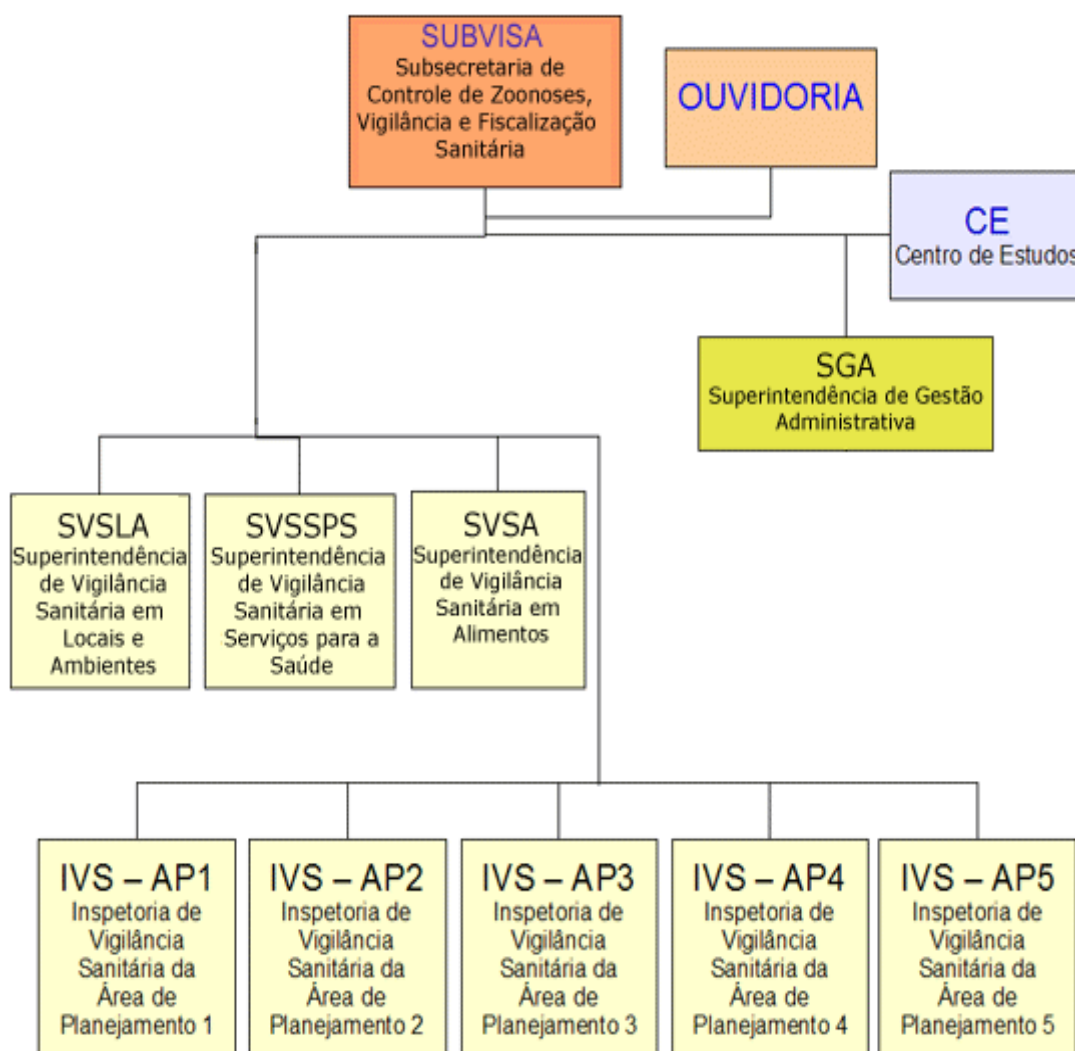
SUBVISA
Subsecretaria de Controle de Zoonoses, Vigilância e Fiscalização Sanitária

OUVIDORIA

CE
Centro de Estudos

SGA
Superintendência de Gestão Administrativa

SVSLA
Superintendência de Vigilância Sanitária em Locais e Ambientes

SVSSPS
Superintendência de Vigilância Sanitária em Serviços para a Saúde

SVSA
Superintendência de Vigilância Sanitária em Alimentos

IVS – AP1
Inspetoria de Vigilância Sanitária da Área de Planejamento 1

IVS – AP2
Inspetoria de Vigilância Sanitária da Área de Planejamento 2

IVS – AP3
Inspetoria de Vigilância Sanitária da Área de Planejamento 3

IVS – AP4
Inspetoria de Vigilância Sanitária da Área de Planejamento 4

IVS – AP5
Inspetoria de Vigilância Sanitária da Área de Planejamento 5